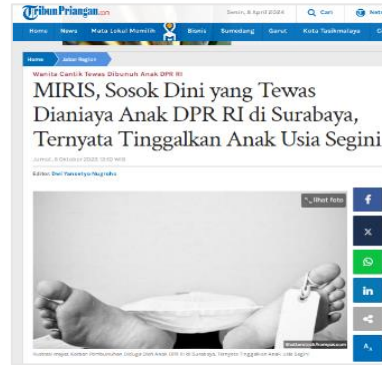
TribunPriangan.com

Senin, 8 April 2024

Cari

Home News Mata Lokal Memilih Bisnis Sumedang Garut Kota Tasikmalaya

Home Jabar Region

Wanita Cantik Tewas Dibunuh Anak DPR RI

MIRIS, Sosok Dini yang Tewas Dianiaya Anak DPR RI di Surabaya, Ternyata Tinggalkan Anak Usia Segini

Jumat, 6 Oktober 2023 13:12 WIB

Editor: Dwi Yansetyo Nugroho

lihat foto

Ilustrasi mayat korban Pembunuhan Sosok Dini Anak DPR RI di Surabaya, Ternyata Tinggalkan Anak Usia Segini